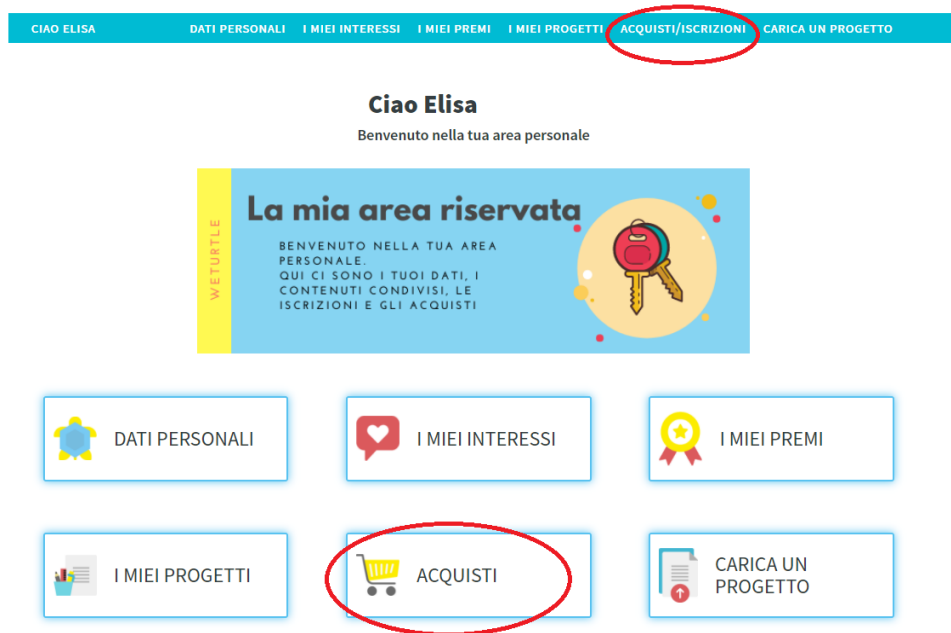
CIAO ELISA DATI PERSONALI I MIEI INTERESSI I MIEI PREMI I MIEI PROGETTI ACQUISTI/ISCRIZIONI CARICA UN PROGETTO

Ciao Elisa

Benvenuto nella tua area personale

WETURTLE

La mia area riservata

BENVENUTO NELLA TUA AREA PERSONALE.
QUI CI SONO I TUOI DATI, I CONTENUTI CONDIVISI, LE ISCRIZIONI E GLI ACQUISTI

DATI PERSONALI

I MIEI INTERESSI

I MIEI PREMI

I MIEI PROGETTI

ACQUISTI

CARICA UN PROGETTO